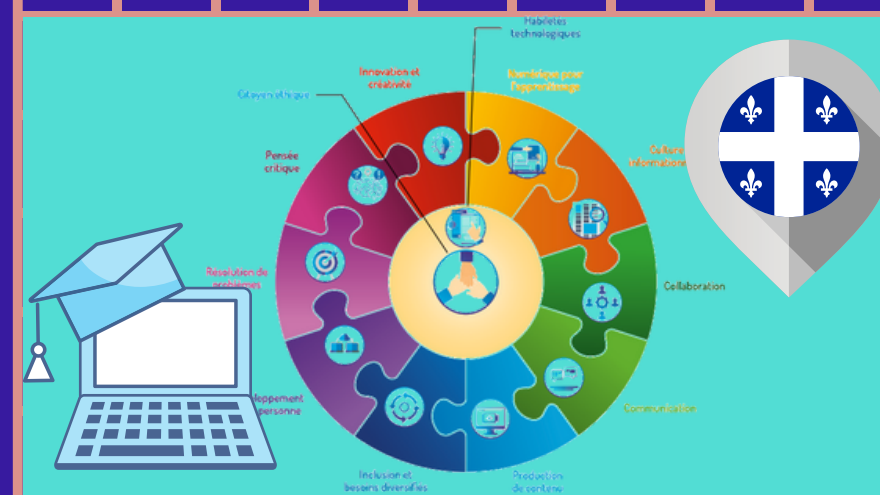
Habiletés technologiques

Citoyen éthique

Innovation et créativité

Numérique pour l'apprentissage

Pensée critique

Culture informationnelle

Résolution de problèmes

Collaboration

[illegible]eloppement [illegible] personne

Communication

Inclusion et besoins diversifiés

Production de contenu